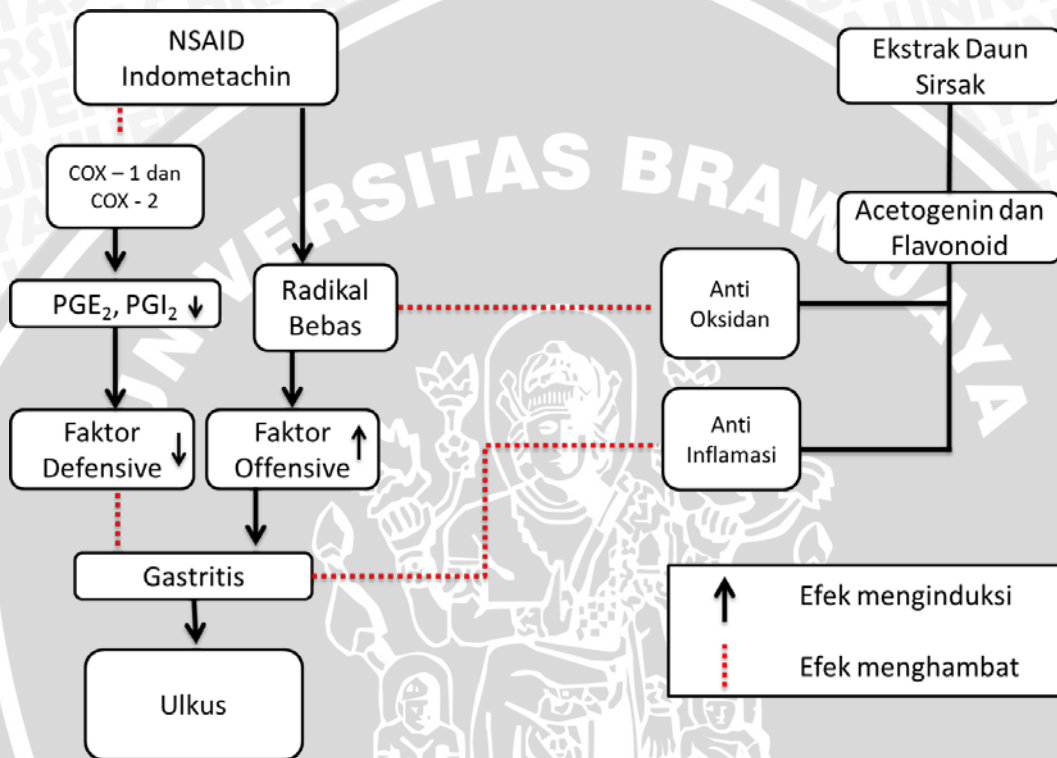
NSAID Indometachin

Ekstrak Daun Sirsak

COX – 1 dan COX - 2

Acetogenin dan Flavonoid

$PGE_2$, $PGI_2$ ↓

Radikal Bebas

Anti Oksidan

Anti Inflamasi

Faktor Defensive ↓

Faktor Offensive ↑

Gastritis

Ulkus

↑ Efek menginduksi

Efek menghambat

UNIVERSITAS BRAWIJAYA